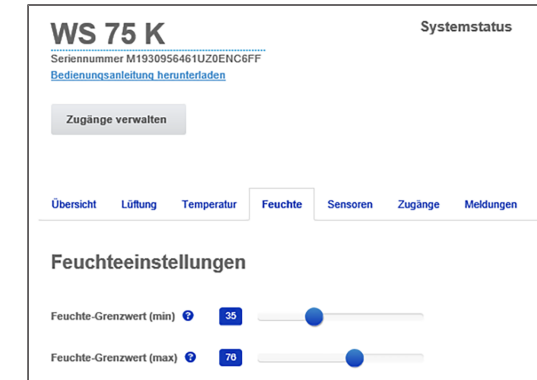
WS 75 K
Systemstatus
Seriennummer M1930956461UZ0ENC6FF
Bedienungsanleitung herunterladen

Zugänge verwalten

Übersicht Lüftung Temperatur Feuchte Sensoren Zugänge Meldungen

Feuchteeinstellungen

Feuchte-Grenzwert (min) ? 35

Feuchte-Grenzwert (max) ? 70